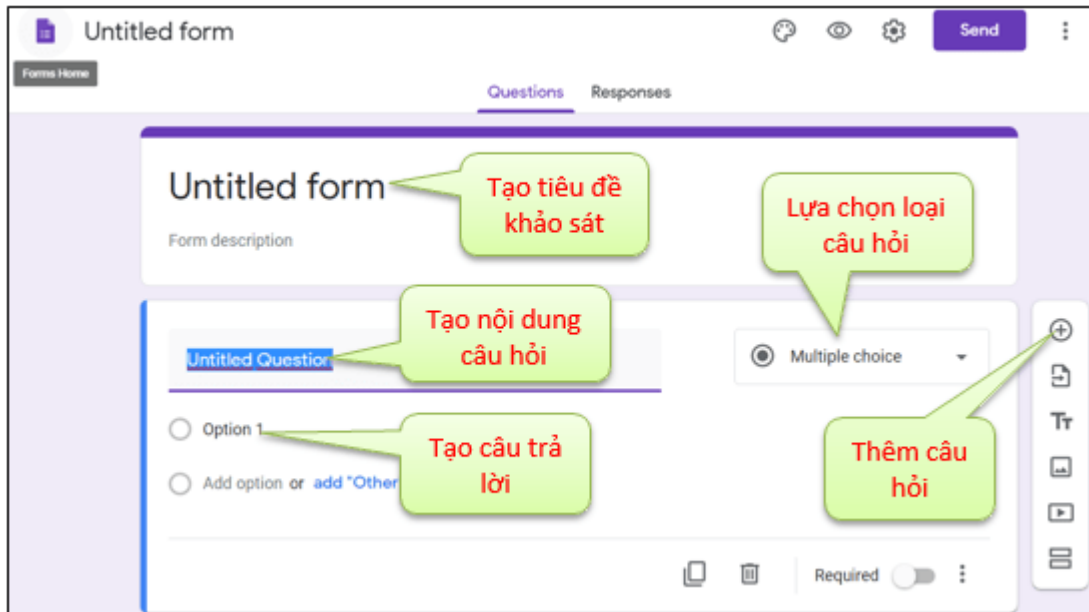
Untitled form

Forms Home

Send

Questions Responses

Untitled form

Tạo tiêu đề khảo sát

Form description

Lựa chọn loại câu hỏi

Tạo nội dung câu hỏi

Untitled Question

Multiple choice

Option 1

Tạo câu trả lời

Add option or add "Other

Thêm câu hỏi

Required